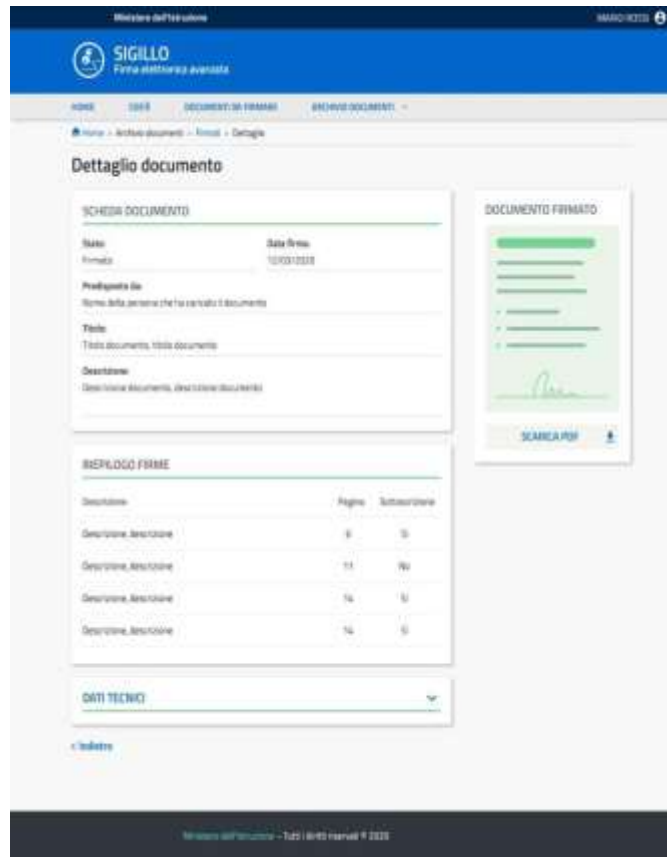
Ministero dell'Istruzione

MARIO ROSSI

SIGILLO
Firma elettronica avanzata

HOME COS'È DOCUMENTI DA FIRMARE ARCHIVIO DOCUMENTI

Home > Archivio documenti > Firmati > Dettaglio

Dettaglio documento

SCHEDA DOCUMENTO

Stato
Firmato

Data firma
12/03/2020

Predisposto da
Nome della persona che ha caricato il documento

Titolo
Titolo documento, titolo documento

Descrizione
Descrizione documento, descrizione documento

DOCUMENTO FIRMATO

SCARICA PDF

RIEPILOGO FIRME

| Descrizione | Pagina | Sottoscrizione |
|---|---|---|
| Descrizione, descrizione | 6 | Sì |
| Descrizione, descrizione | 11 | No |
| Descrizione, descrizione | 14 | Sì |
| Descrizione, descrizione | 14 | Sì |

DATI TECNICI

< Indietro

Ministero dell'Istruzione - Tutti i diritti riservati © 2020